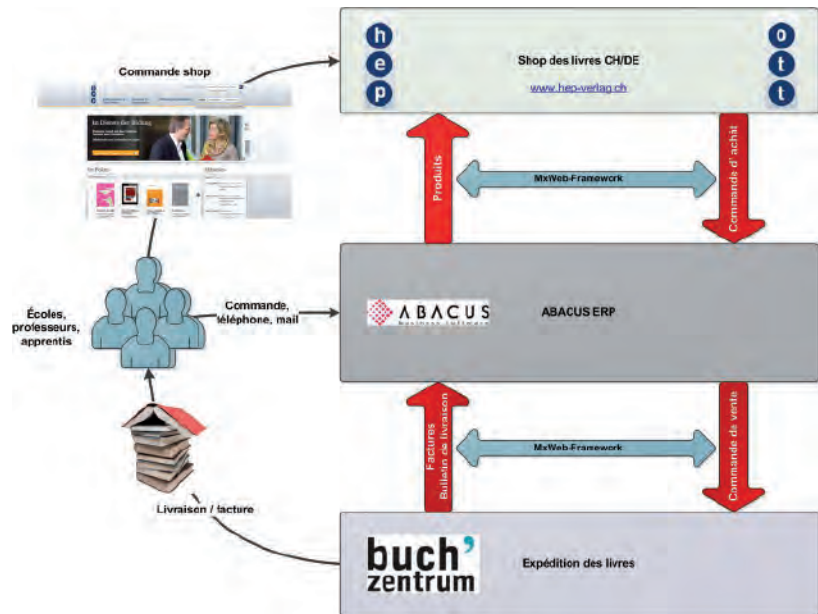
Commande shop

h
e
p

Shop des livres CH/DE
www.hep-verlag.ch

o
t
t

Produits

MxWeb-Framework

Commande d'achat

Écoles, professeurs, apprentis

Commande, téléphone, mail

ABACUS
Business Software

ABACUS ERP

Factures
Bulletin de livraison

MxWeb-Framework

Commande de vente

Livraison / facture

buch'
zentrum

Expédition des livres